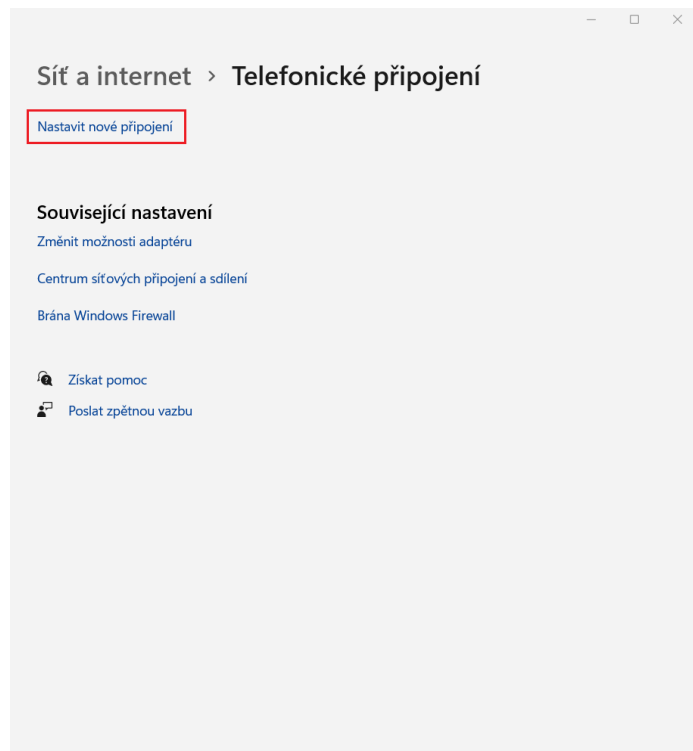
Síť a internet › Telefonické připojení

Nastavit nové připojení

Související nastavení

Změnit možnosti adaptéru

Centrum síťových připojení a sdílení

Brána Windows Firewall

Získat pomoc

Poslat zpětnou vazbu